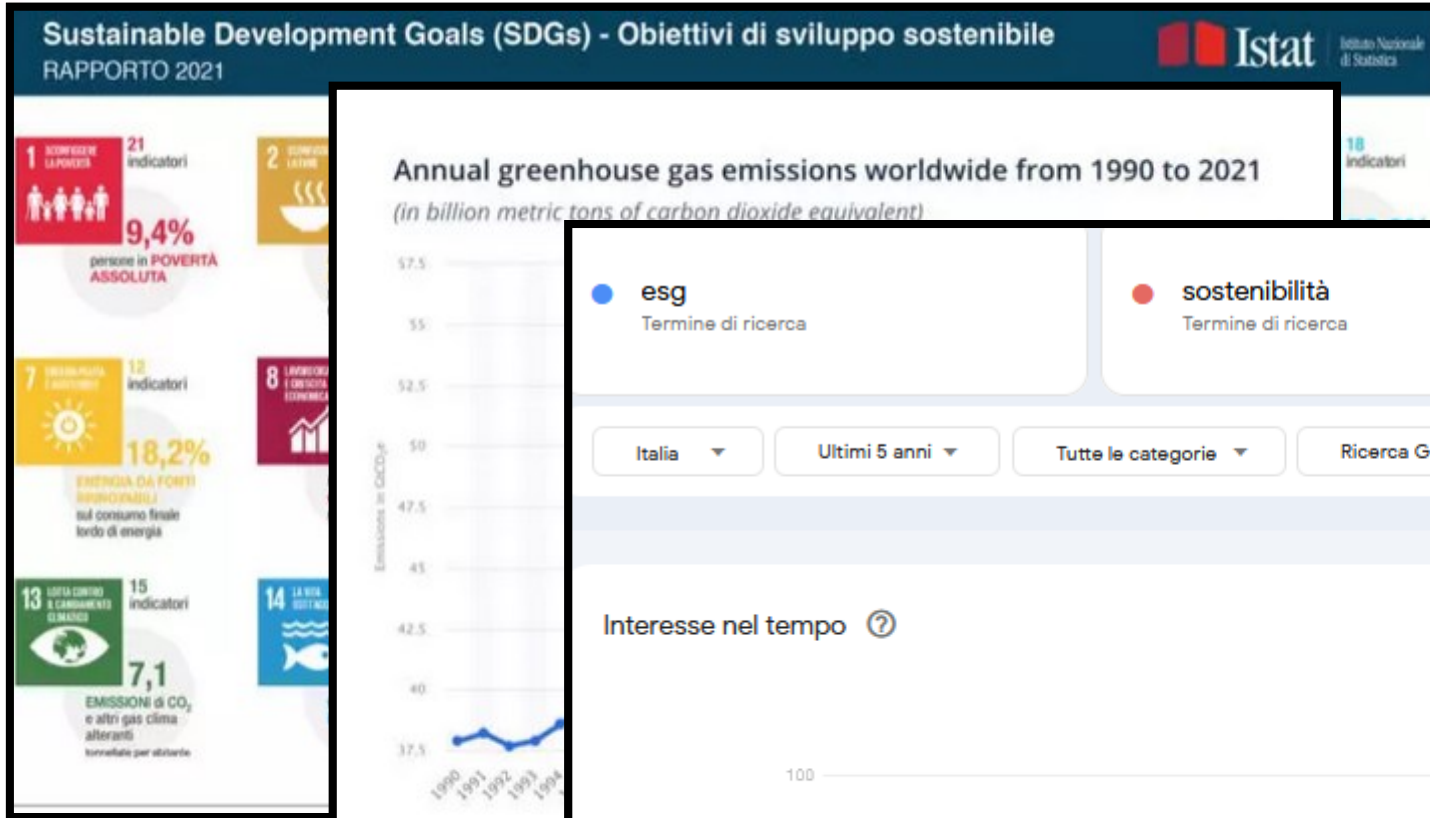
Sustainable Development Goals (SDGs) - Obiettivi di sviluppo sostenibile
RAPPORTO 2021

Istat Istituto Nazionale di Statistica

1 SCONFIGGERE LA POVERTÀ
21 indicatori
9,4%
persone in POVERTÀ ASSOLUTA

2

7 ENERGIA PULITA E ACCESSIBILE
12 indicatori
18,2%
ENERGIA DA FONTI RINNOVABILI sul consumo finale lordo di energia

8

13 LOTTA CONTRO IL CAMBIAMENTO CLIMATICO
15 indicatori
7,1
EMISSIONI di $CO_2$ e altri gas clima alteranti
tonnellate per abitante

14

18 indicatori

Annual greenhouse gas emissions worldwide from 1990 to 2021
(in billion metric tons of carbon dioxide equivalent)

57.5
55
52.5
50
47.5
45
42.5
40
37.5
Emissions in $GtCO_2e$
1990 1991 1992 1993 1994

esg
Termine di ricerca

sostenibilità
Termine di ricerca

Italia
Ultimi 5 anni
Tutte le categorie
Ricerca G

Interesse nel tempo

100